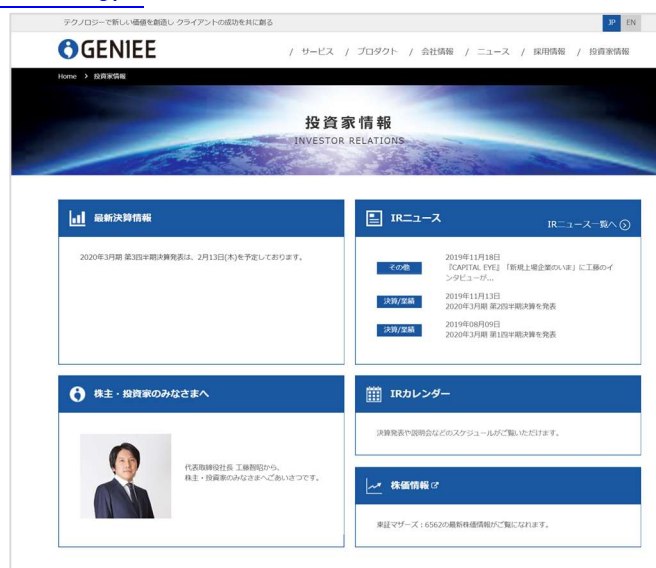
テクノロジーで新しい価値を創造し クライアントの成功を共に創る

JP EN

GENIEE

/ サービス / プロダクト / 会社情報 / ニュース / 採用情報 / 投資家情報

Home > 投資家情報

投資家情報
INVESTOR RELATIONS

最新決算情報

2020年3月期 第3四半期決算発表は、2月13日(木)を予定しております。

IRニュース

IRニュース一覧へ

その他
2019年11月18日
「CAPITAL EYE」「新規上場企業のいま」に工藤のインタビューが...

決算/業績
2019年11月13日
2020年3月期 第2四半期決算を発表

決算/業績
2019年08月09日
2020年3月期 第1四半期決算を発表

株主・投資家のみなさまへ

代表取締役社長 工藤智昭から、
株主・投資家のみなさまへごあいさつです。

IRカレンダー

決算発表や説明会などのスケジュールがご覧いただけます。

株価情報

東証マザーズ：6562の最新株価情報がご覧になれます。